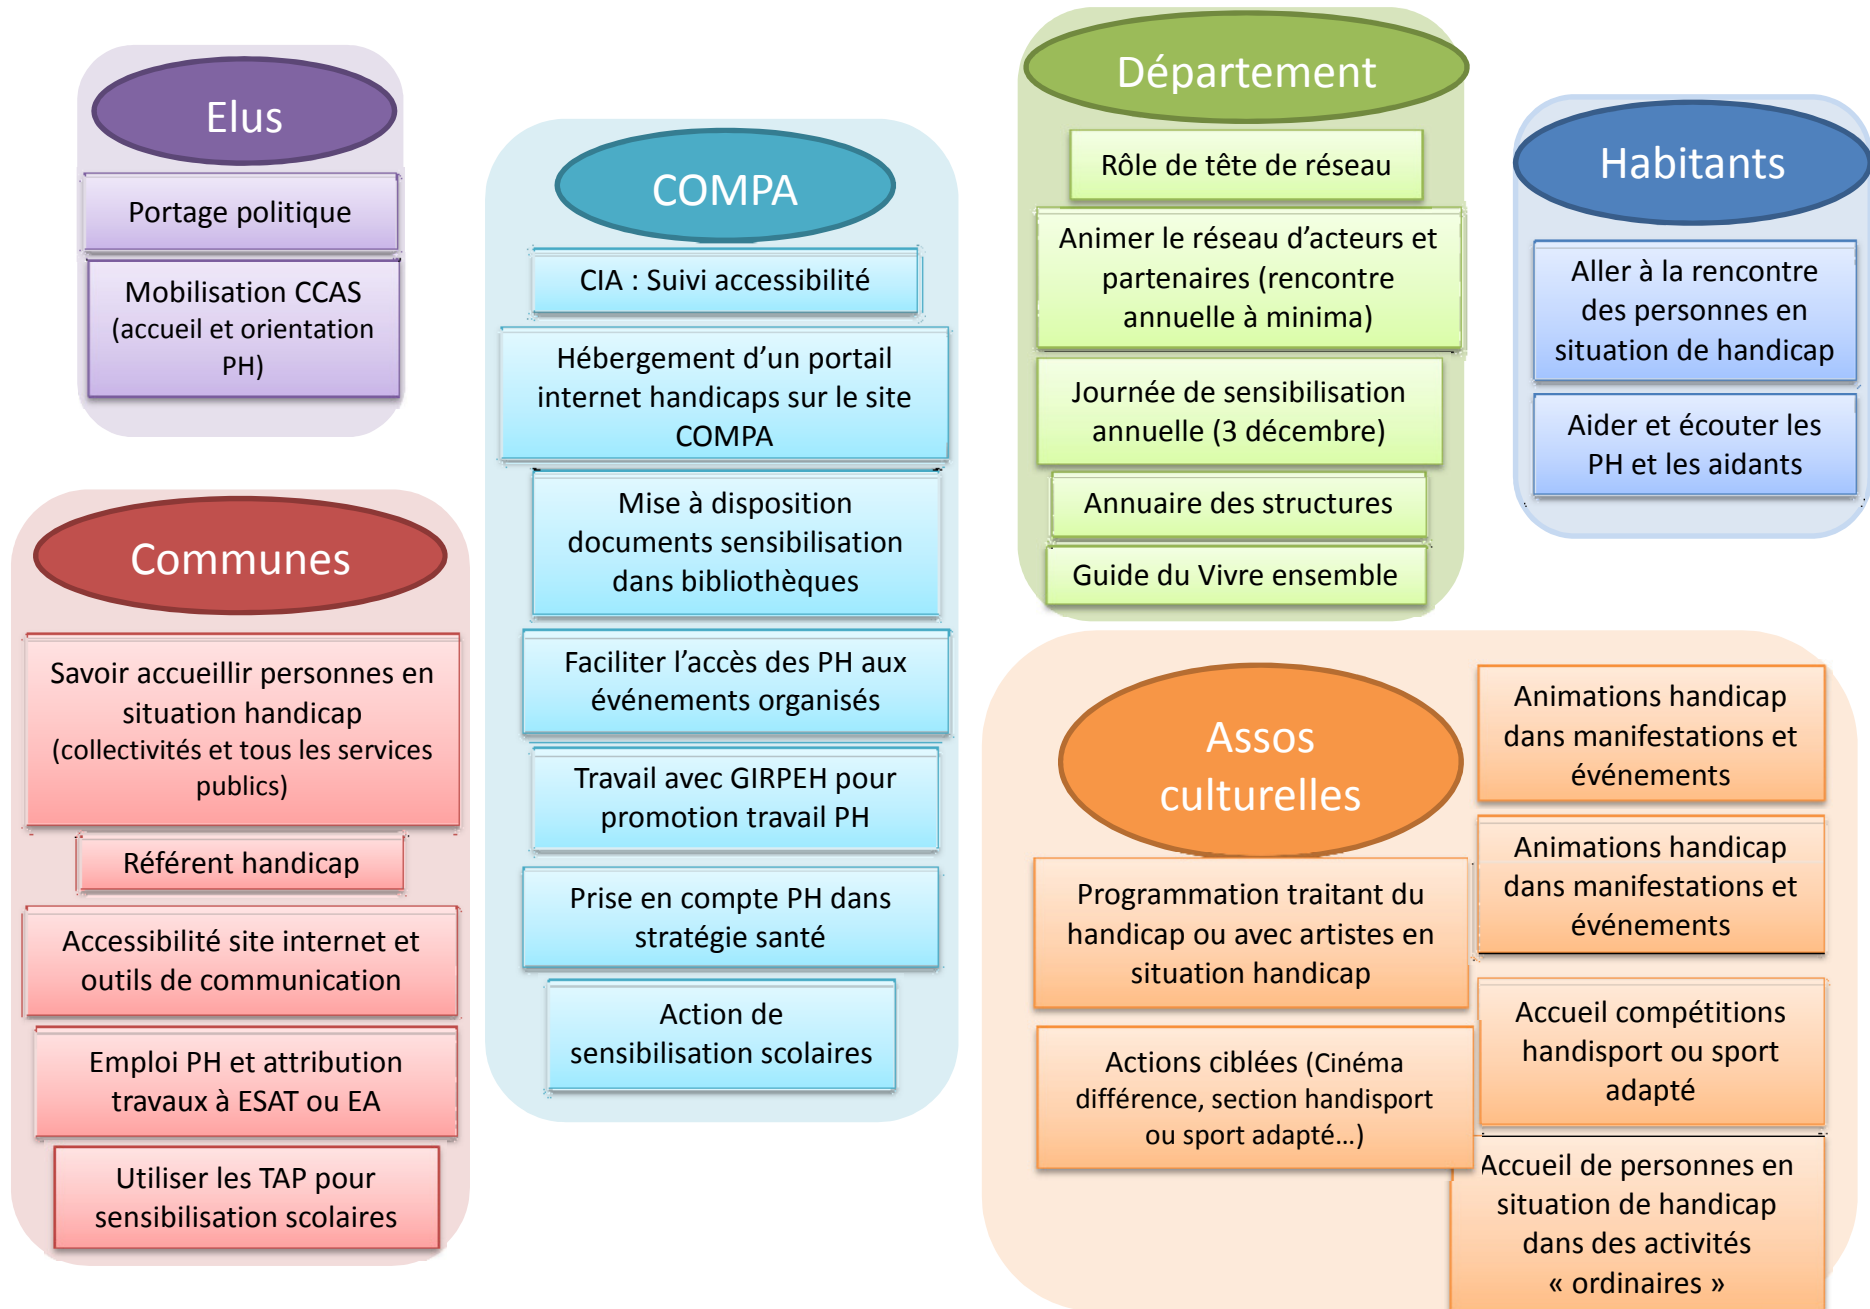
Elus

Portage politique

Mobilisation CCAS (accueil et orientation PH)

Communes

Savoir accueillir personnes en situation handicap (collectivités et tous les services publics)

Référent handicap

Accessibilité site internet et outils de communication

Emploi PH et attribution travaux à ESAT ou EA

Utiliser les TAP pour sensibilisation scolaires

COMPA

CIA : Suivi accessibilité

Hébergement d'un portail internet handicaps sur le site COMPA

Mise à disposition documents sensibilisation dans bibliothèques

Faciliter l'accès des PH aux événements organisés

Travail avec GIRPEH pour promotion travail PH

Prise en compte PH dans stratégie santé

Action de sensibilisation scolaires

Département

Rôle de tête de réseau

Animer le réseau d'acteurs et partenaires (rencontre annuelle à minima)

Journée de sensibilisation annuelle (3 décembre)

Annuaire des structures

Guide du Vivre ensemble

Habitants

Aller à la rencontre des personnes en situation de handicap

Aider et écouter les PH et les aidants

Assos culturelles

Programmation traitant du handicap ou avec artistes en situation handicap

Actions ciblées (Cinéma différence, section handisport ou sport adapté…)

Animations handicap dans manifestations et événements

Animations handicap dans manifestations et événements

Accueil compétitions handisport ou sport adapté

Accueil de personnes en situation de handicap dans des activités « ordinaires »